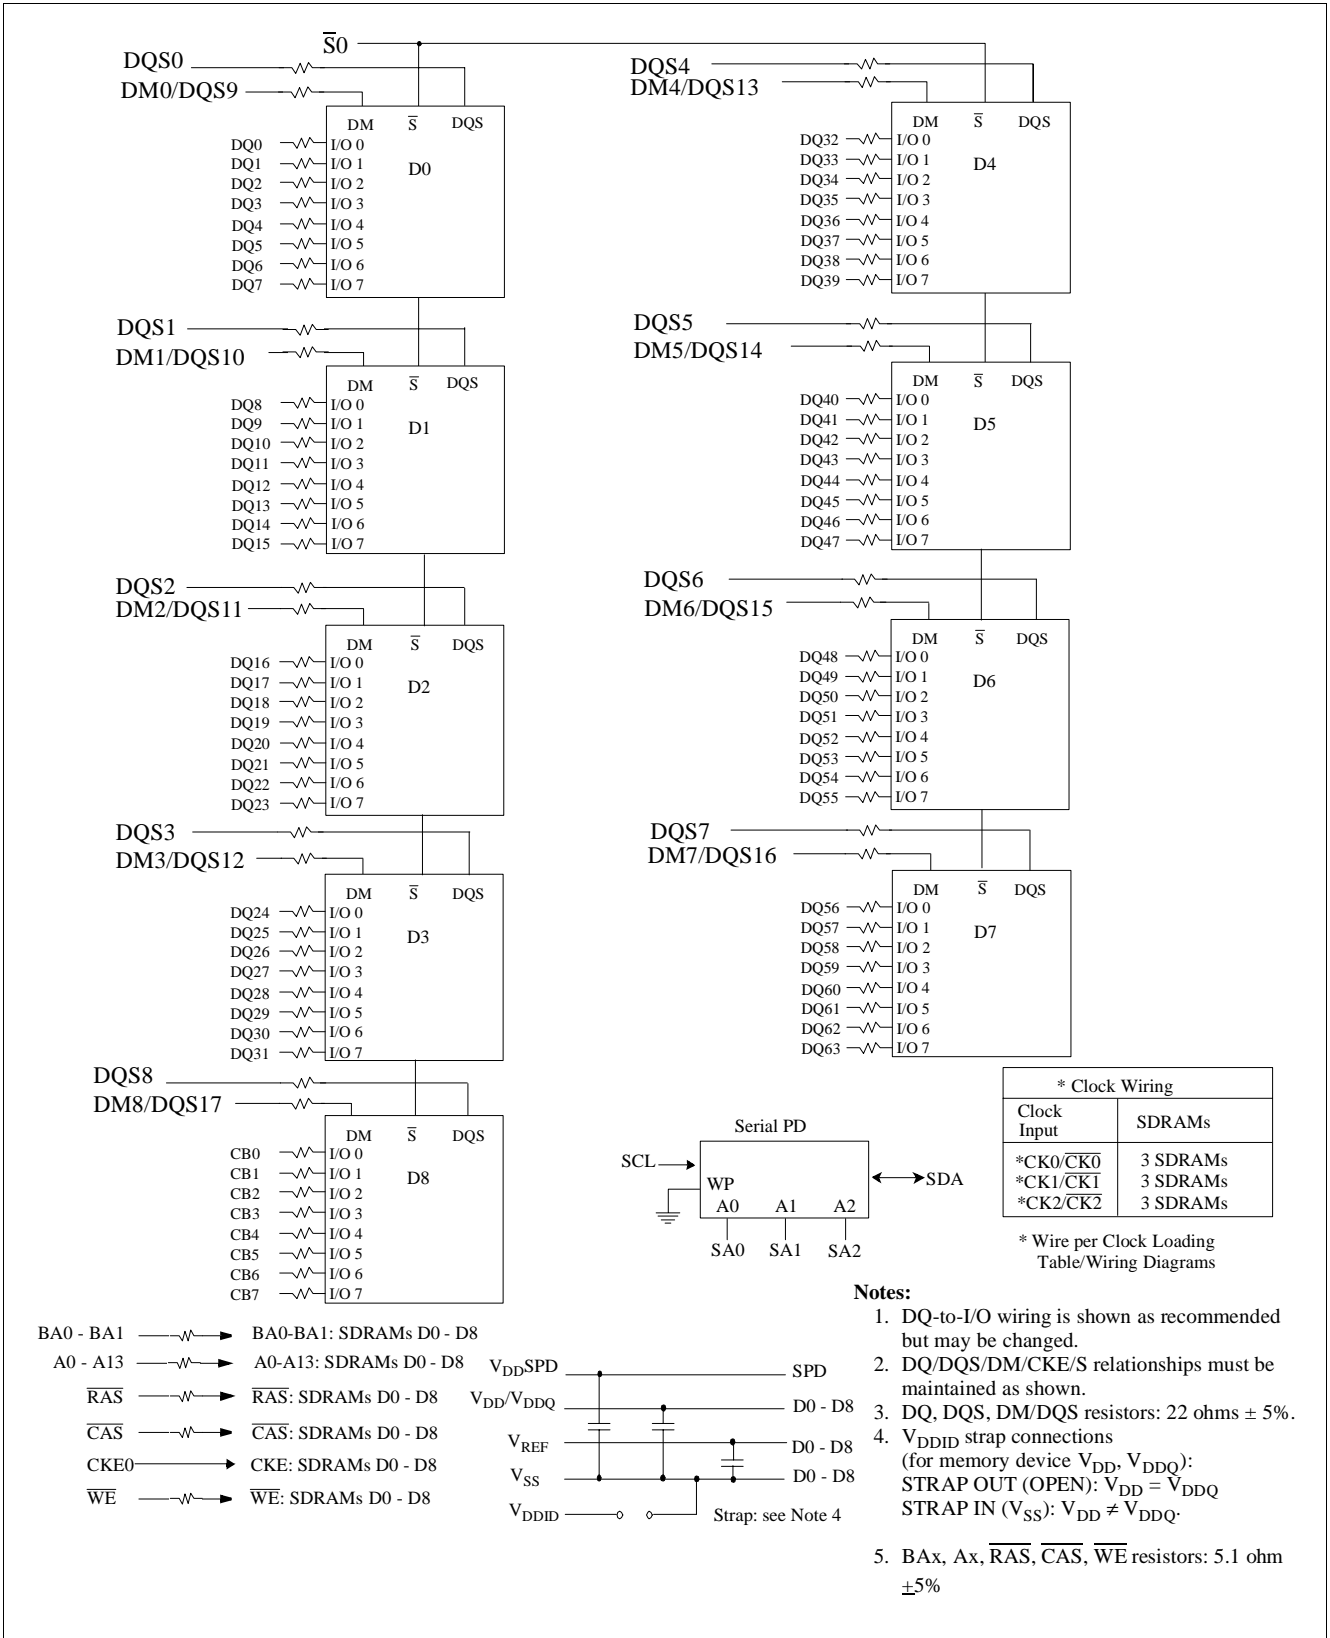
$\overline{S}0$

DQS0
DM0/DQS9

DM $\overline{S}$ DQS
D0
DQ0 I/O 0
DQ1 I/O 1
DQ2 I/O 2
DQ3 I/O 3
DQ4 I/O 4
DQ5 I/O 5
DQ6 I/O 6
DQ7 I/O 7

DQS1
DM1/DQS10

DM $\overline{S}$ DQS
D1
DQ8 I/O 0
DQ9 I/O 1
DQ10 I/O 2
DQ11 I/O 3
DQ12 I/O 4
DQ13 I/O 5
DQ14 I/O 6
DQ15 I/O 7

DQS2
DM2/DQS11

DM $\overline{S}$ DQS
D2
DQ16 I/O 0
DQ17 I/O 1
DQ18 I/O 2
DQ19 I/O 3
DQ20 I/O 4
DQ21 I/O 5
DQ22 I/O 6
DQ23 I/O 7

DQS3
DM3/DQS12

DM $\overline{S}$ DQS
D3
DQ24 I/O 0
DQ25 I/O 1
DQ26 I/O 2
DQ27 I/O 3
DQ28 I/O 4
DQ29 I/O 5
DQ30 I/O 6
DQ31 I/O 7

DQS8
DM8/DQS17

DM $\overline{S}$ DQS
D8
CB0 I/O 0
CB1 I/O 1
CB2 I/O 2
CB3 I/O 3
CB4 I/O 4
CB5 I/O 5
CB6 I/O 6
CB7 I/O 7

DQS4
DM4/DQS13

DM $\overline{S}$ DQS
D4
DQ32 I/O 0
DQ33 I/O 1
DQ34 I/O 2
DQ35 I/O 3
DQ36 I/O 4
DQ37 I/O 5
DQ38 I/O 6
DQ39 I/O 7

DQS5
DM5/DQS14

DM $\overline{S}$ DQS
D5
DQ40 I/O 0
DQ41 I/O 1
DQ42 I/O 2
DQ43 I/O 3
DQ44 I/O 4
DQ45 I/O 5
DQ46 I/O 6
DQ47 I/O 7

DQS6
DM6/DQS15

DM $\overline{S}$ DQS
D6
DQ48 I/O 0
DQ49 I/O 1
DQ50 I/O 2
DQ51 I/O 3
DQ52 I/O 4
DQ53 I/O 5
DQ54 I/O 6
DQ55 I/O 7

DQS7
DM7/DQS16

DM $\overline{S}$ DQS
D7
DQ56 I/O 0
DQ57 I/O 1
DQ58 I/O 2
DQ59 I/O 3
DQ60 I/O 4
DQ61 I/O 5
DQ62 I/O 6
DQ63 I/O 7

| * Clock Wiring | |
|---|---|
| Clock Input | SDRAMs |
| *CK0/$\overline{CK0}$ | 3 SDRAMs |
| *CK1/$\overline{CK1}$ | 3 SDRAMs |
| *CK2/$\overline{CK2}$ | 3 SDRAMs |

* Wire per Clock Loading Table/Wiring Diagrams

Serial PD
SCL WP SDA
A0 A1 A2
SA0 SA1 SA2

BA0 - BA1 → BA0-BA1: SDRAMs D0 - D8
A0 - A13 → A0-A13: SDRAMs D0 - D8
$\overline{RAS}$ → $\overline{RAS}$: SDRAMs D0 - D8
$\overline{CAS}$ → $\overline{CAS}$: SDRAMs D0 - D8
CKE0 → CKE: SDRAMs D0 - D8
$\overline{WE}$ → $\overline{WE}$: SDRAMs D0 - D8

$V_{DD}SPD$ SPD
$V_{DD}/V_{DDQ}$ D0 - D8
$V_{REF}$ D0 - D8
$V_{SS}$ D0 - D8
$V_{DDID}$ Strap: see Note 4

Notes:
1. DQ-to-I/O wiring is shown as recommended but may be changed.
2. DQ/DQS/DM/CKE/S relationships must be maintained as shown.
3. DQ, DQS, DM/DQS resistors: 22 ohms ± 5%.
4. $V_{DDID}$ strap connections (for memory device $V_{DD}$, $V_{DDQ}$): STRAP OUT (OPEN): $V_{DD} = V_{DDQ}$ STRAP IN ($V_{SS}$): $V_{DD} \neq V_{DDQ}$.
5. BAx, Ax, $\overline{RAS}$, $\overline{CAS}$, $\overline{WE}$ resistors: 5.1 ohm $\pm$5%